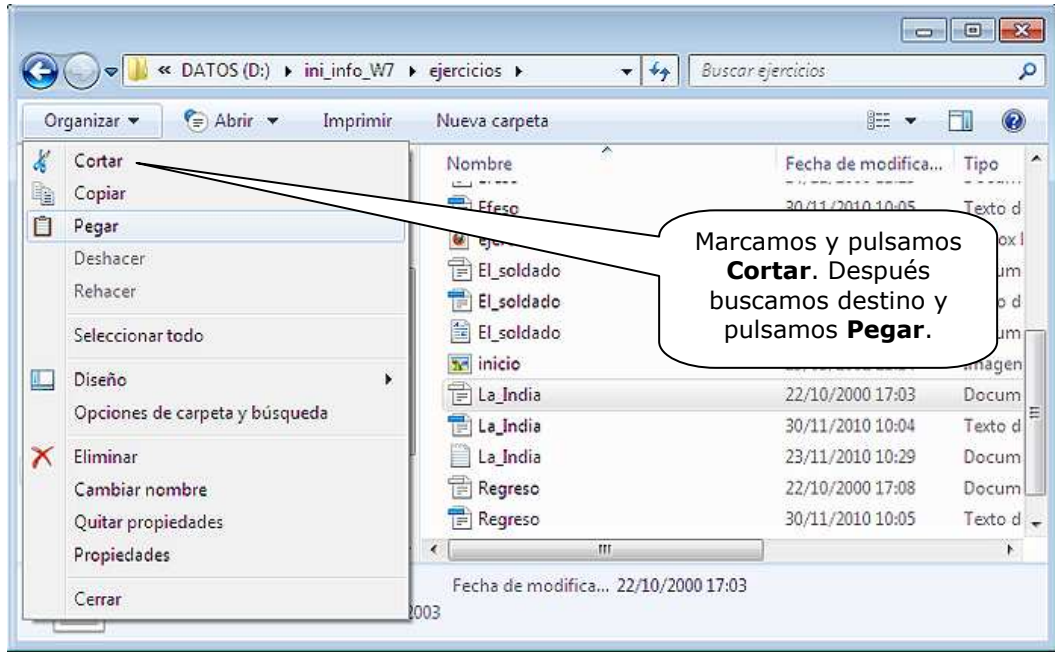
« DATOS (D:) ▸ ini_info_W7 ▸ ejercicios ▸

Buscar ejercicios

Organizar ▾ Abrir ▾ Imprimir Nueva carpeta

Cortar
Copiar
Pegar
Deshacer
Rehacer
Seleccionar todo
Diseño
Opciones de carpeta y búsqueda
Eliminar
Cambiar nombre
Quitar propiedades
Propiedades
Cerrar

| Nombre | Fecha de modifica... | Tipo |
|---|---|---|
| Efeso | 30/11/2010 10:05 | Texto d |
| ejer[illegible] | | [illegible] |
| El_soldado | | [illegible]um |
| El_soldado | | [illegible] d |
| El_soldado | | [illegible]um |
| inicio | | Imagen |
| La_India | 22/10/2000 17:03 | Docum |
| La_India | 30/11/2010 10:04 | Texto d |
| La_India | 23/11/2010 10:29 | Docum |
| Regreso | 22/10/2000 17:08 | Docum |
| Regreso | 30/11/2010 10:05 | Texto d |

Marcamos y pulsamos **Cortar**. Después buscamos destino y pulsamos **Pegar**.

Fecha de modifica... 22/10/2000 17:03

2003